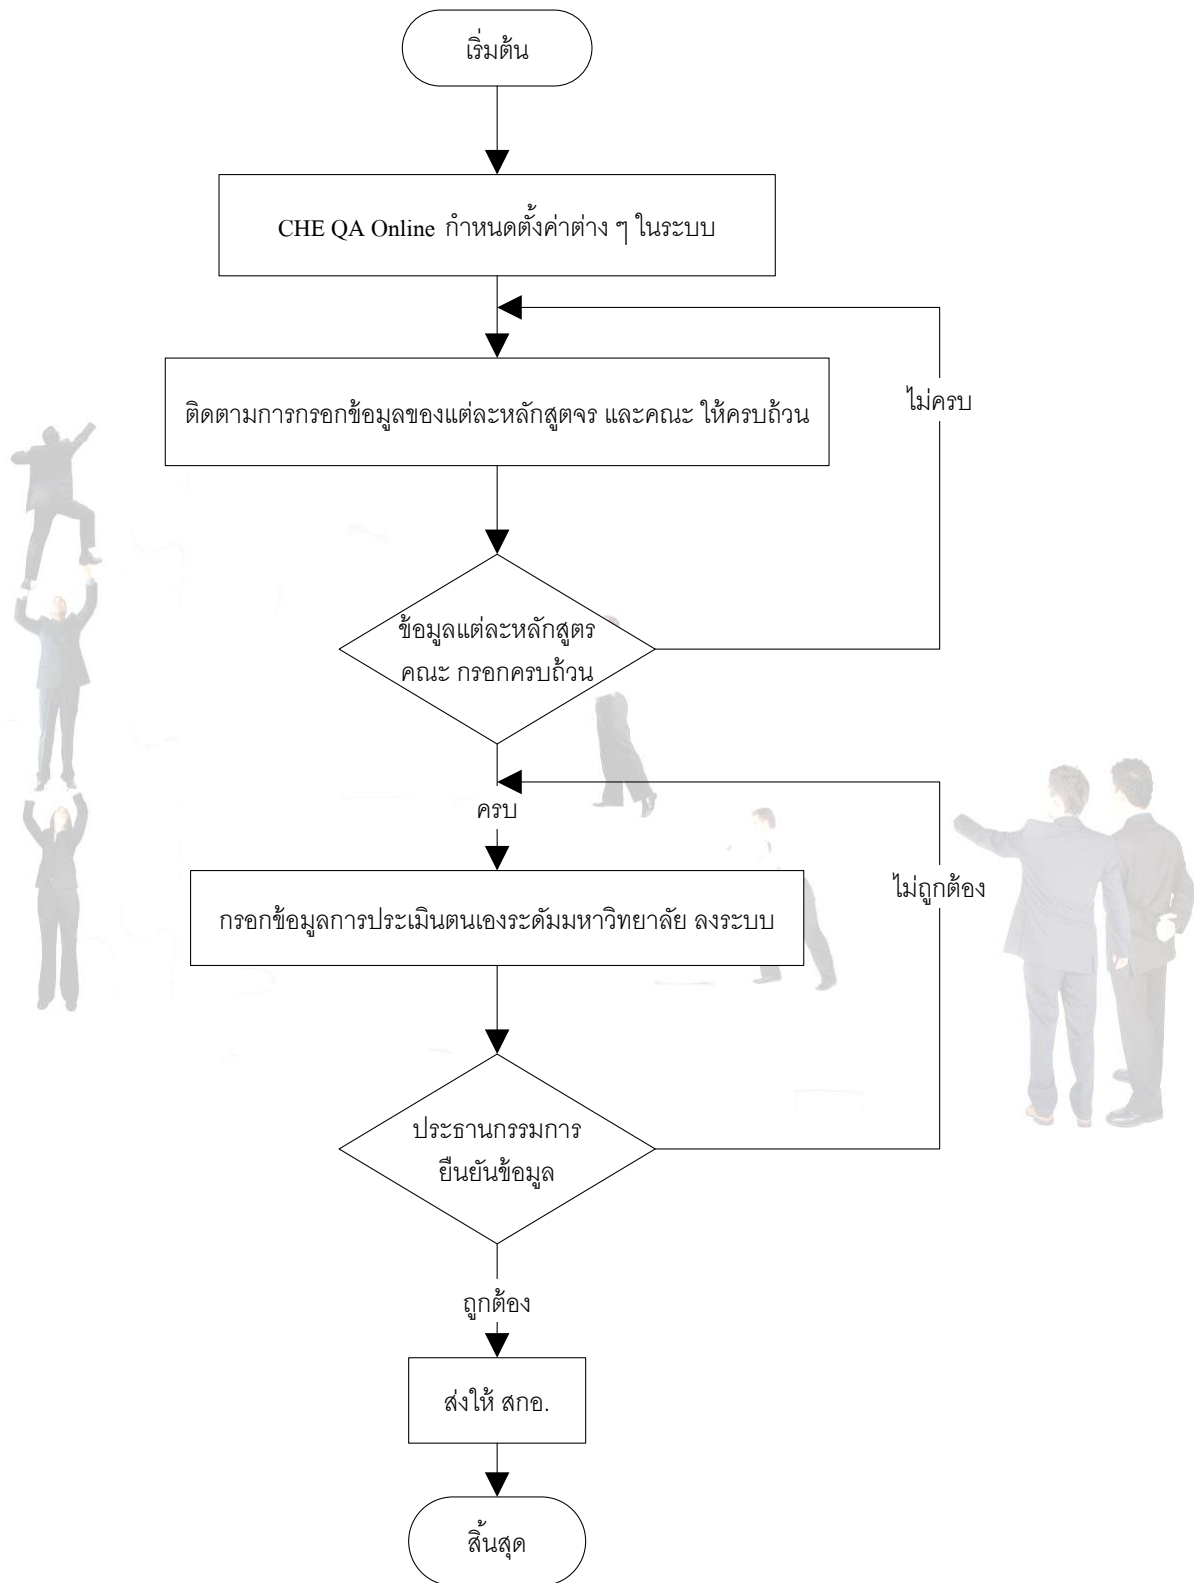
เริ่มต้น

CHE QA Online กำหนดตั้งค่าต่าง ๆ ในระบบ

ติดตามการกรอกข้อมูลของแต่ละหลักสูตจร และคณะ ให้ครบถ้วน

ไม่ครบ

ข้อมูลแต่ละหลักสูตร คณะ กรอกครบถ้วน

ครบ

ไม่ถูกต้อง

กรอกข้อมูลการประเมินตนเองระดับมหาวิทยาลัย ลงระบบ

ประธานกรรมการ ยืนยันข้อมูล

ถูกต้อง

ส่งให้ สกอ.

สิ้นสุด